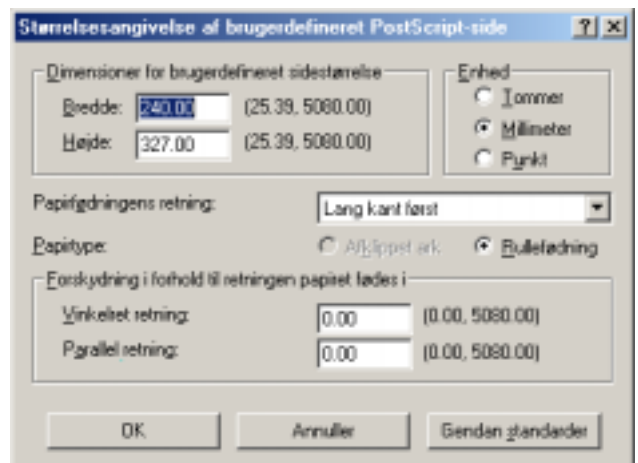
Størrelsesangivelse af brugerdefineret PostScript-side

?

Dimensioner for brugerdefineret sidestørrelse

Bredde: 240.00 (25.39, 5080.00)

Højde: 327.00 (25.39, 5080.00)

Enhed

Tommer

Millimeter

Punkt

Papirfødningens retning: Lang kant først

Papirtype: Afklippet ark Rullefødning

Forskydning i forhold til retningen papiret fødes i

Vinkelret retning: 0.00 (0.00, 5080.00)

Parallel retning: 0.00 (0.00, 5080.00)

OK

Annuller

Gendan standarder